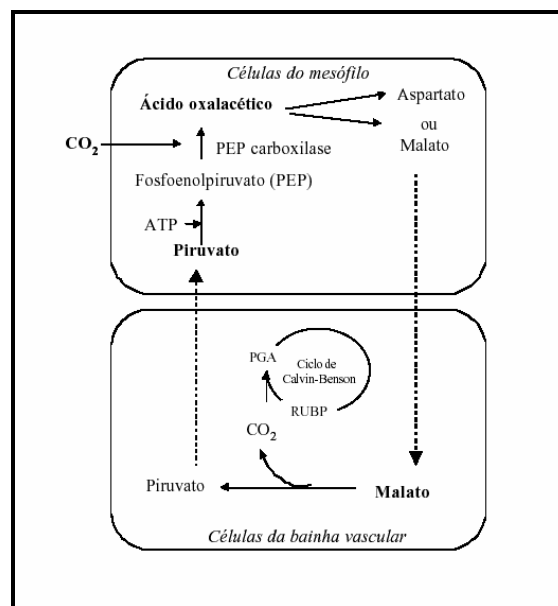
Células do mesófilo

Ácido oxalacético

Aspartato
ou
Malato

$CO_2$

PEP carboxilase

Fosfoenolpiruvato (PEP)

ATP

Piruvato

PGA

Ciclo de Calvin-Benson

RUBP

$CO_2$

Piruvato

Malato

Células da bainha vascular